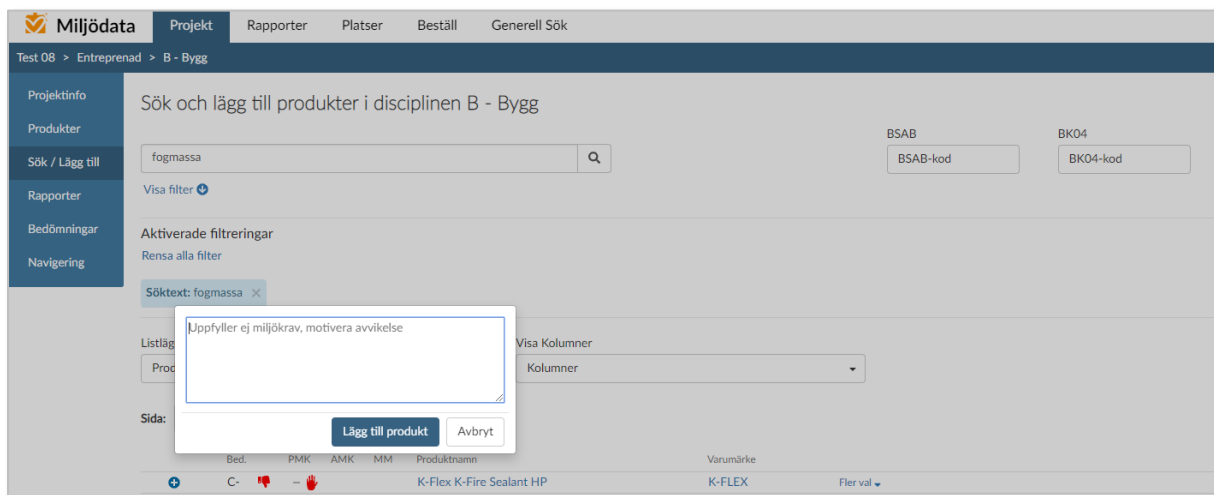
Miljödata Projekt Rapporter Platser Beställ Generell Sök

Test 08 > Entreprenad > B - Bygg

Projektinfo
Produkter
Sök / Lägg till
Rapporter
Bedömningar
Navigering

Sök och lägg till produkter i disciplinen B - Bygg

fogmassa

Visa filter

BSAB
BSAB-kod

BK04
BK04-kod

Aktiverade filtreringar
Rensa alla filter

Söktext: fogmassa ×

Listläg
Prod

Visa Kolumner
Kolumner

Sida:

Uppfyller ej miljökrav, motivera avvikelse

Lägg till produkt Avbryt

| | Bed. | PMK | AMK | MM | Produktnamn | Varumärke | |
|---|---|---|---|---|---|---|---|
| | C- | – | | | K-Flex K-Fire Sealant HP | K-FLEX | Fler val |